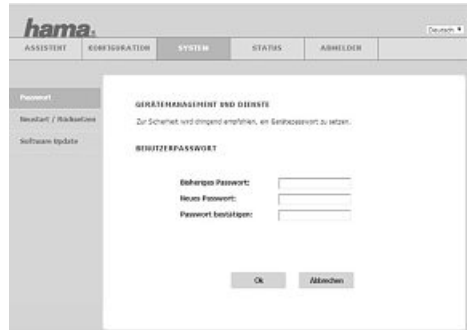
hama.

Deutsch

ASSISTENT | KONFIGURATION | SYSTEM | STATUS | ABMELDEN

Passwort

Neustart / Rücksetzen

Software Update

GERÄTEMANAGEMENT UND DIENSTE

Zur Sicherheit wird dringend empfohlen, ein Gerätepasswort zu setzen.

BENUTZERPASSWORT

Bisheriges Passwort:

Neues Passwort:

Passwort bestätigen:

Ok

Abbrechen